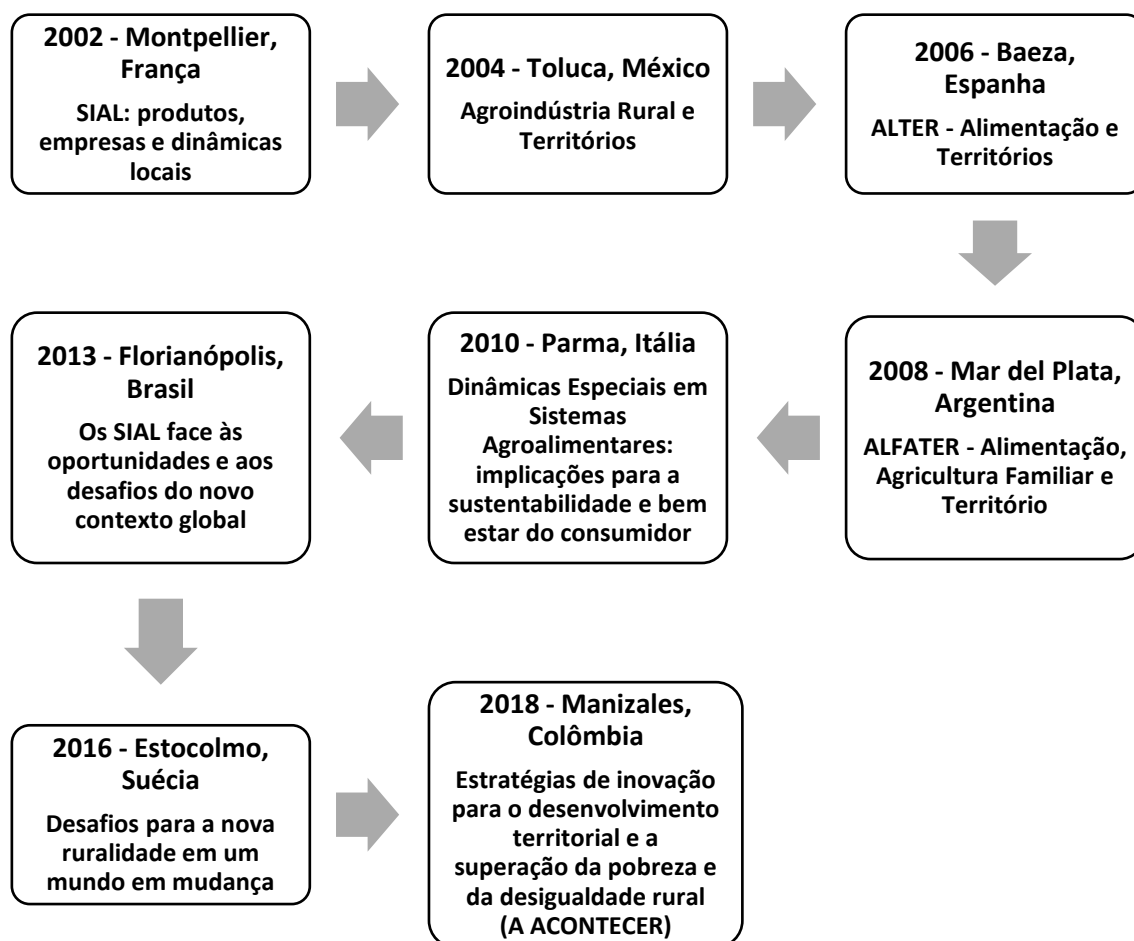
2002 - Montpellier, França

SIAL: produtos, empresas e dinâmicas locais

2004 - Toluca, México

Agroindústria Rural e Territórios

2006 - Baeza, Espanha

ALTER - Alimentação e Territórios

2008 - Mar del Plata, Argentina

ALFATER - Alimentação, Agricultura Familiar e Território

2010 - Parma, Itália

Dinâmicas Especiais em Sistemas Agroalimentares: implicações para a sustentabilidade e bem estar do consumidor

2013 - Florianópolis, Brasil

Os SIAL face às oportunidades e aos desafios do novo contexto global

2016 - Estocolmo, Suécia

Desafios para a nova ruralidade em um mundo em mudança

2018 - Manizales, Colômbia

Estratégias de inovação para o desenvolvimento territorial e a superação da pobreza e da desigualdade rural (A ACONTECER)